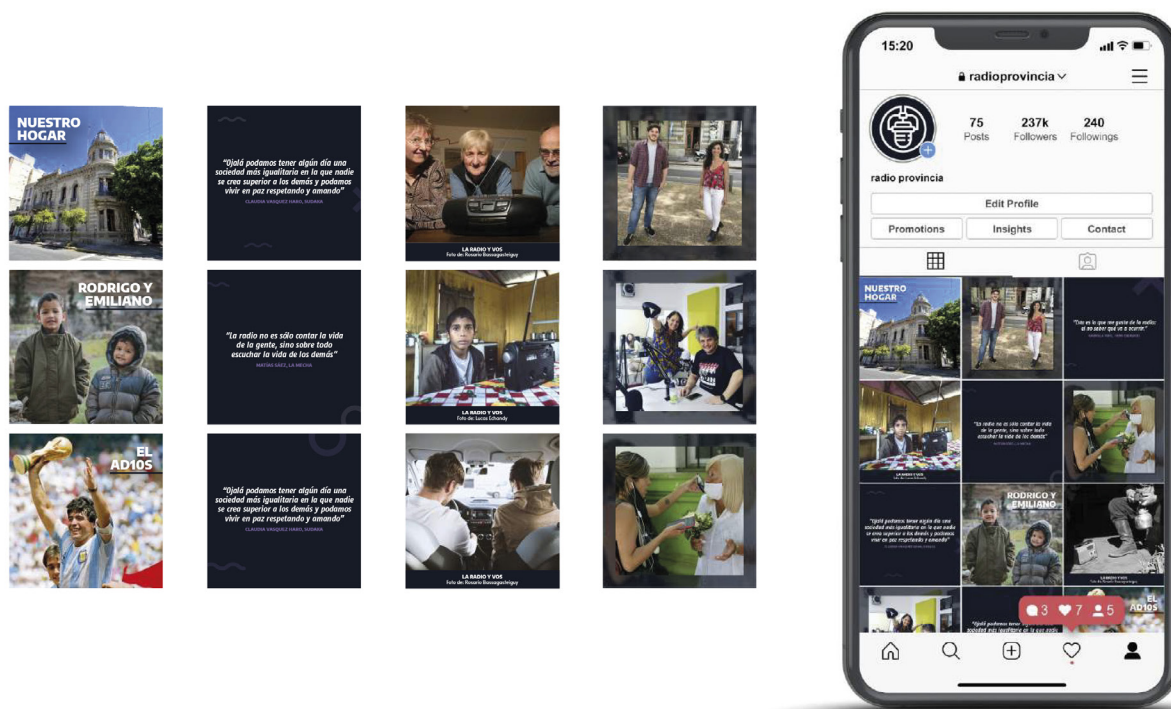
NUESTRO HOGAR

"Ojalá podamos tener algún día una sociedad más igualitaria en la que nadie se crea superior a los demás y podamos vivir en paz respetando y amando"
CLAUDIA VAZQUEZ HARO, SUDAKA

LA RADIO Y VOS
Foto de: Rosario Bossagoguiguy

RODRIGO Y EMILIANO

"La radio no es sólo contar la vida de la gente, sino sobre todo escuchar la vida de los demás"
MATIAS SAEZ, LA MECHA

LA RADIO Y VOS
Foto de: Lucas Echandy

EL AD10S

"Ojalá podamos tener algún día una sociedad más igualitaria en la que nadie se crea superior a los demás y podamos vivir en paz respetando y amando"
CLAUDIA VAZQUEZ HARO, SUDAKA

LA RADIO Y VOS
Foto de: Rosario Bossagoguiguy

15:20
radioprovincia
75 Posts
237k Followers
240 Followings
radio provincia
Edit Profile
Promotions
Insights
Contact

NUESTRO HOGAR
"Esa es la que me gusta de la radio: el no saber qué va a ocurrir."
"La radio no es sólo contar la vida de la gente, sino sobre todo escuchar la vida de los demás"
"Ojalá podamos tener algún día una sociedad más igualitaria en la que nadie se crea superior a los demás y podamos vivir en paz respetando y amando"
RODRIGO Y EMILIANO
"Ojalá podamos tener algún día una sociedad más igualitaria en la que nadie
EL AD10S
3 7 5